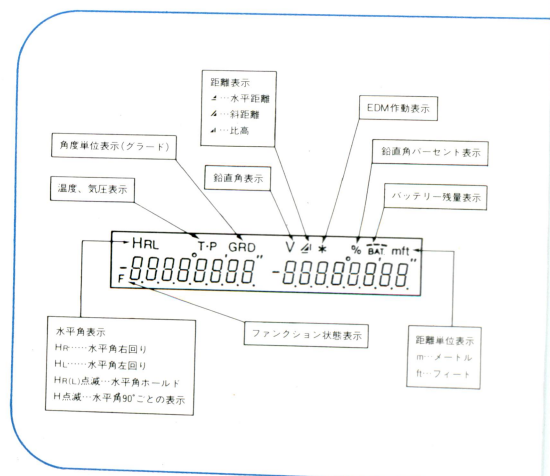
距離表示
⊿…水平距離
⊿…斜距離
⊿…比高

EDM作動表示

角度単位表示（グラード）

鉛直角パーセント表示

鉛直角表示

温度、気圧表示

バッテリー残量表示

HRL T·P GRD V ⊿ ＊ % BAT mft

-8.8.8.8.8.8.8.8" -8.8.8.8.8.8.8.8"

F

ファンクション状態表示

水平角表示
HR……水平角右回り
HL……水平角左回り
HR(L)点滅…水平角ホールド
H点滅…水平角90°ごとの表示

距離単位表示
m…メートル
ft…フィート